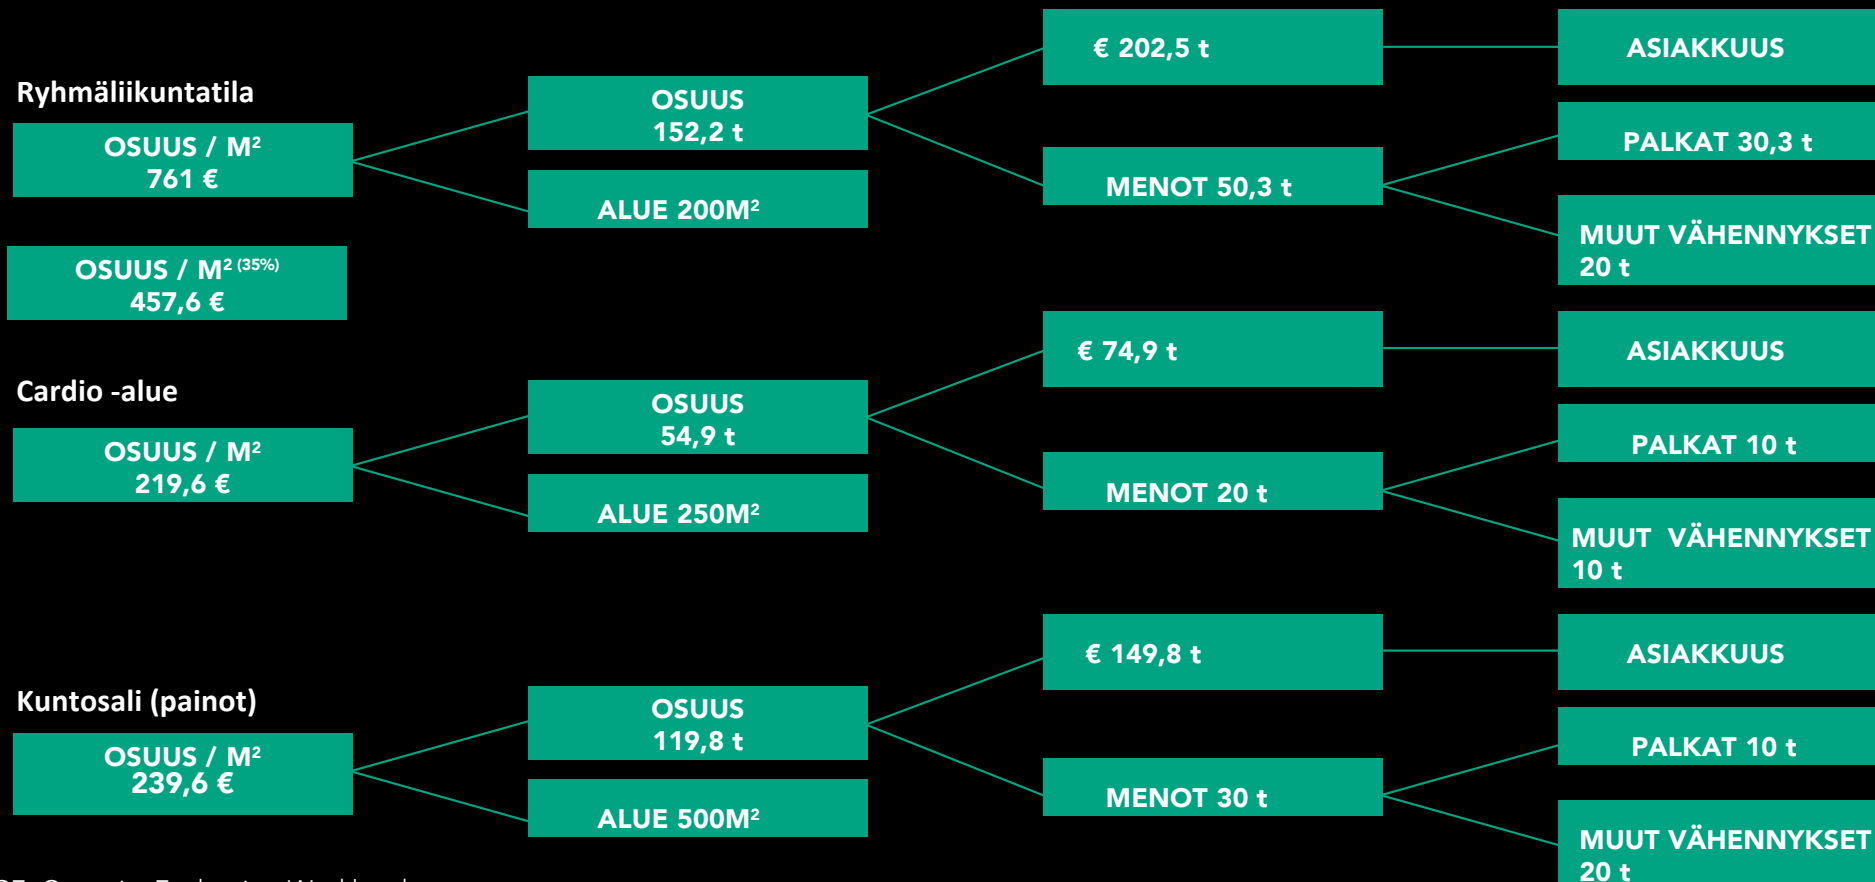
Ryhmäliikuntatila

OSUUS / M²
761 €

OSUUS / M² (35%)
457,6 €

OSUUS
152,2 t

ALUE 200M²

€ 202,5 t

MENOT 50,3 t

ASIAKKUUS

PALKAT 30,3 t

MUUT VÄHENNYKSET 20 t

Cardio -alue

OSUUS / M²
219,6 €

OSUUS
54,9 t

ALUE 250M²

€ 74,9 t

MENOT 20 t

ASIAKKUUS

PALKAT 10 t

MUUT VÄHENNYKSET 10 t

Kuntosali (painot)

OSUUS / M²
239,6 €

OSUUS
119,8 t

ALUE 500M²

€ 149,8 t

MENOT 30 t

ASIAKKUUS

PALKAT 10 t

MUUT VÄHENNYKSET 20 t

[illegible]